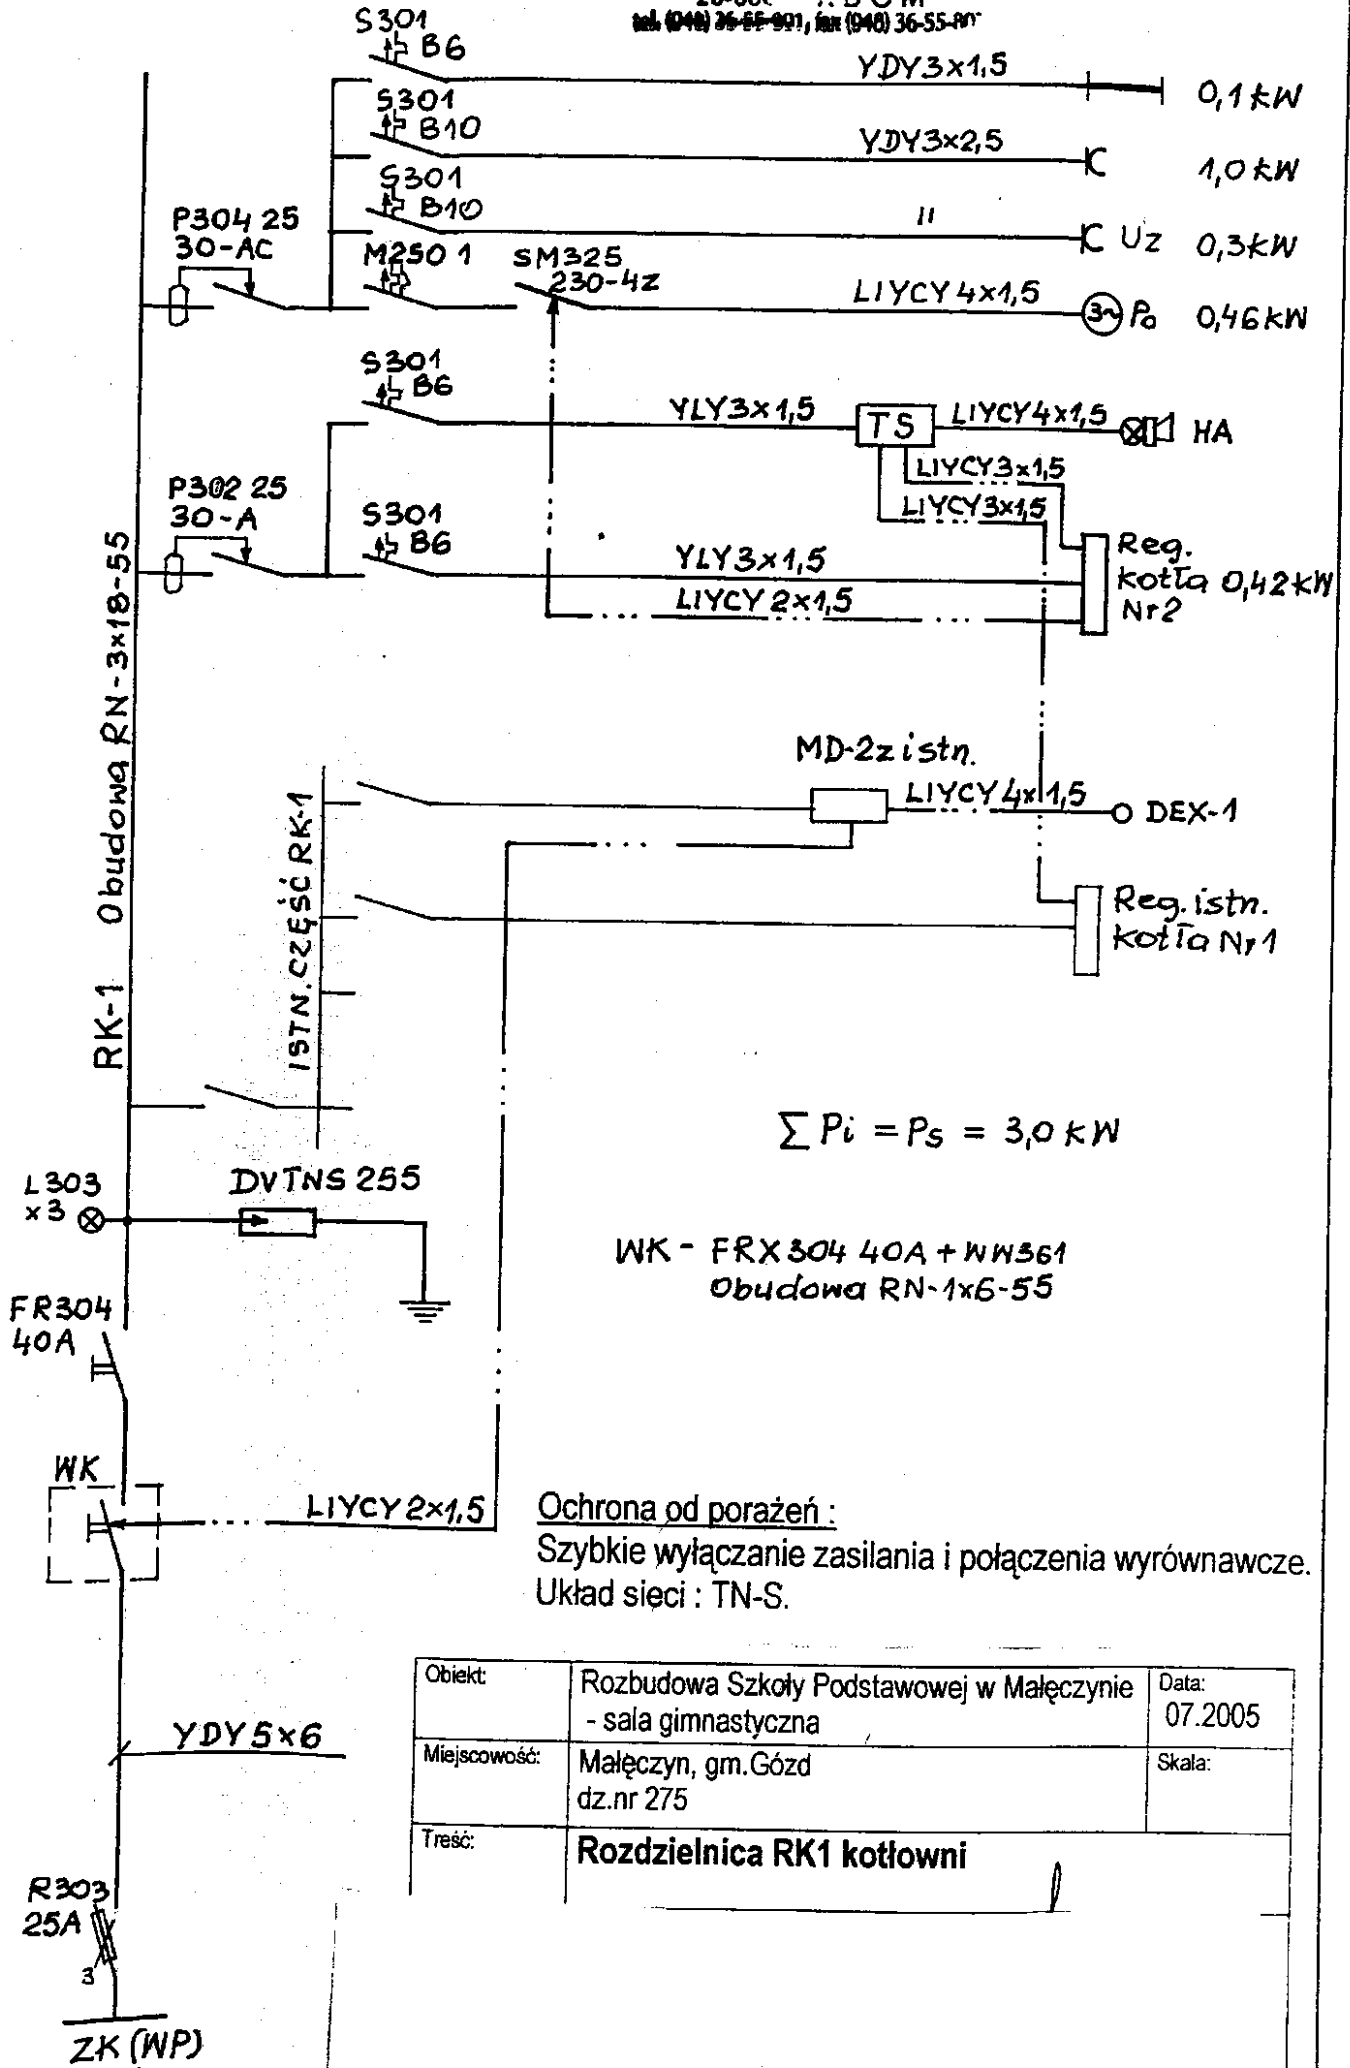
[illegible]
tel. (048) 36-55-901, fax (048) 36-55-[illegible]

S301 B6
YDY3x1,5
0,1 kW
S301 B10
YDY3x2,5
1,0 kW
S301 B10
P304 25 30-AC
"
Uz 0,3 kW
M250 1
SM325 230-4z
LIYCY 4x1,5
3~ Po 0,46 kW
S301 B6
YLY3x1,5
TS
LIYCY4x1,5
HA
LIYCY3x1,5
LIYCY3x1,5
P302 25 30-A
S301 B6
YLY3x1,5
Reg. kotła 0,42 kW Nr2
LIYCY 2x1,5
MD-2z istn.
LIYCY 4x1,5
DEX-1
Reg. istn. kotła Nr1
RK-1 Obudowa RN-3x18-55
ISTN. CZĘŚĆ RK-1
$\sum Pi = Ps = 3,0$ kW
L303 x3
DVTNS 255
WK - FRX304 40A + WW361
Obudowa RN-1x6-55
FR304 40A
WK
LIYCY 2x1,5

Ochrona od porażeń :
Szybkie wyłączanie zasilania i połączenia wyrównawcze.
Układ sieci : TN-S.

YDY 5x6
R303 25A
3
ZK (WP)

| Obiekt: | Rozbudowa Szkoły Podstawowej w Małęczynie - sala gimnastyczna | Data: 07.2005 |
|---|---|---|
| Miejscowość: | Małęczyn, gm.Gózd dz.nr 275 | Skala: |
| Treść: | Rozdzielnica RK1 kotłowni | |